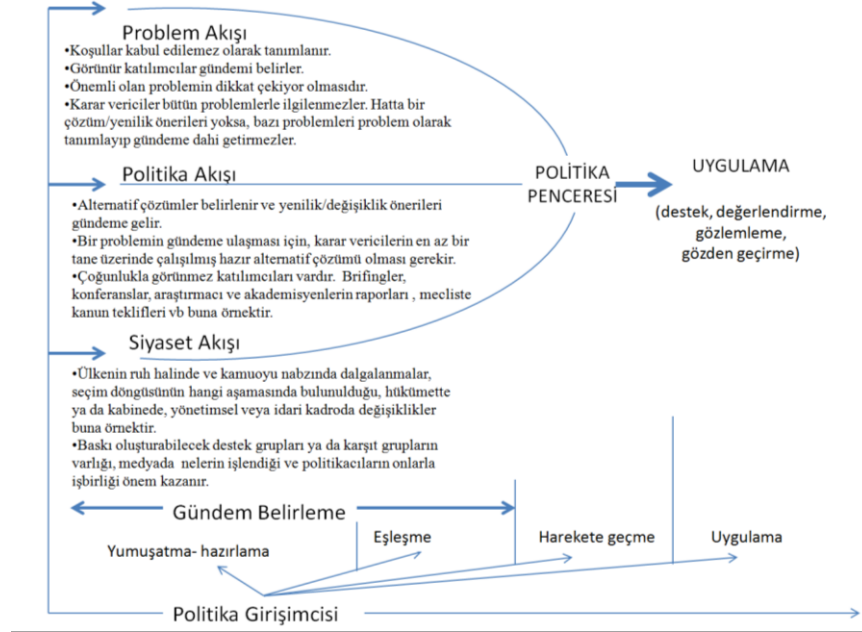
Problem Akışı

•Koşullar kabul edilemez olarak tanımlanır.
•Görünür katılımcılar gündemi belirler.
•Önemli olan problemin dikkat çekiyor olmasıdır.
•Karar vericiler bütün problemlerle ilgilenmezler. Hatta bir çözüm/yenilik önerileri yoksa, bazı problemleri problem olarak tanımlayıp gündeme dahi getirmezler.

Politika Akışı

•Alternatif çözümler belirlenir ve yenilik/değişiklik önerileri gündeme gelir.
•Bir problemin gündeme ulaşması için, karar vericilerin en az bir tane üzerinde çalışılmış hazır alternatif çözümü olması gerekir.
•Çoğunlukla görünmez katılımcıları vardır. Brifingler, konferanslar, araştırmacı ve akademisyenlerin raporları , mecliste kanun teklifleri vb buna örnektir.

Siyaset Akışı

•Ülkenin ruh halinde ve kamuoyu nabzında dalgalanmalar, seçim döngüsünün hangi aşamasında bulunulduğu, hükümette ya da kabinede, yönetimsel veya idari kadroda değişiklikler buna örnektir.
•Baskı oluşturabilecek destek grupları ya da karşıt grupların varlığı, medyada nelerin işlendiği ve politikacıların onlarla işbirliği önem kazanır.

POLİTİKA PENCERESİ

UYGULAMA

(destek, değerlendirme, gözlemleme, gözden geçirme)

Gündem Belirleme

Yumuşatma- hazırlama

Eşleşme

Harekete geçme

Uygulama

Politika Girişimcisi